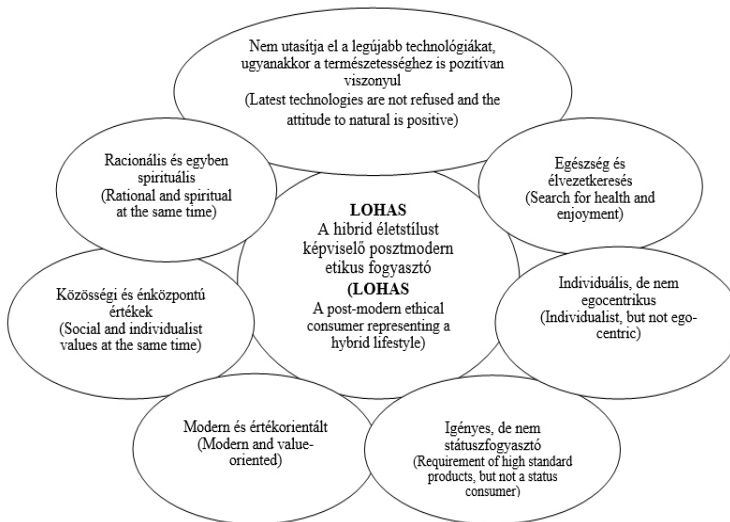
Nem utasítja el a legújabb technológiákat, ugyanakkor a természetességhez is pozitívan viszonyul
(Latest technologies are not refused and the attitude to natural is positive)

Racionális és egyben spirituális
(Rational and spiritual at the same time)

Egészség és élvezetkeresés
(Search for health and enjoyment)

LOHAS
A hibrid életstílust képviselő posztmodern etikus fogyasztó
(LOHAS
A post-modern ethical consumer representing a hybrid lifestyle)

Közösségi és énközpontú értékek
(Social and individualist values at the same time)

Individuális, de nem egocentrikus
(Individualist, but not egocentric)

Modern és értékorientált
(Modern and value-oriented)

Igényes, de nem státuszfogyasztó
(Requirement of high standard products, but not a status consumer)